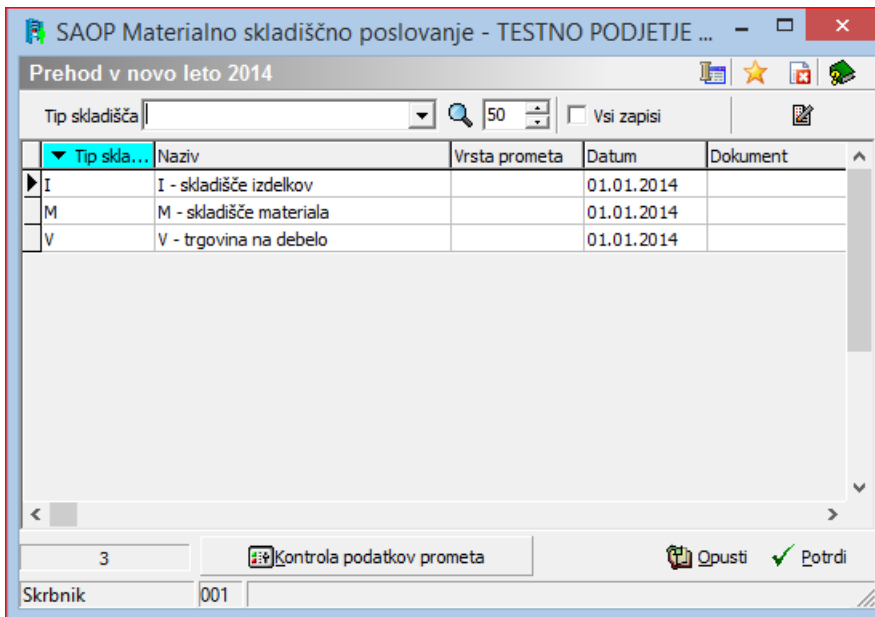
SAOP Materialno skladiščno poslovanje - TESTNO PODJETJE ...

Prehod v novo leto 2014

Tip skladišča

50

Vsi zapisi

| Tip skla... | Naziv | Vrsta prometa | Datum | Dokument |
|---|---|---|---|---|
| I | I - skladišče izdelkov | | 01.01.2014 | |
| M | M - skladišče materiala | | 01.01.2014 | |
| V | V - trgovina na debelo | | 01.01.2014 | |

3

Kontrola podatkov prometa

Opusti

Potrdi

Skrbnik

001